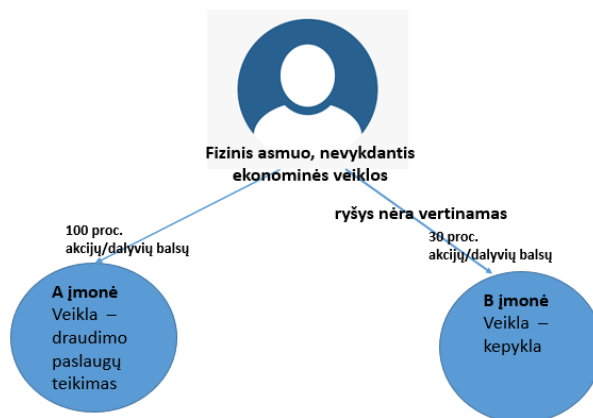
Fizinis asmuo, nevykdantis ekonominės veiklos

ryšys nėra vertinamas

100 proc. akcijų/dalyvių balsų

30 proc. akcijų/dalyvių balsų

A įmonė
Veikla – draudimo paslaugų teikimas

B įmonė
Veikla – kepykla